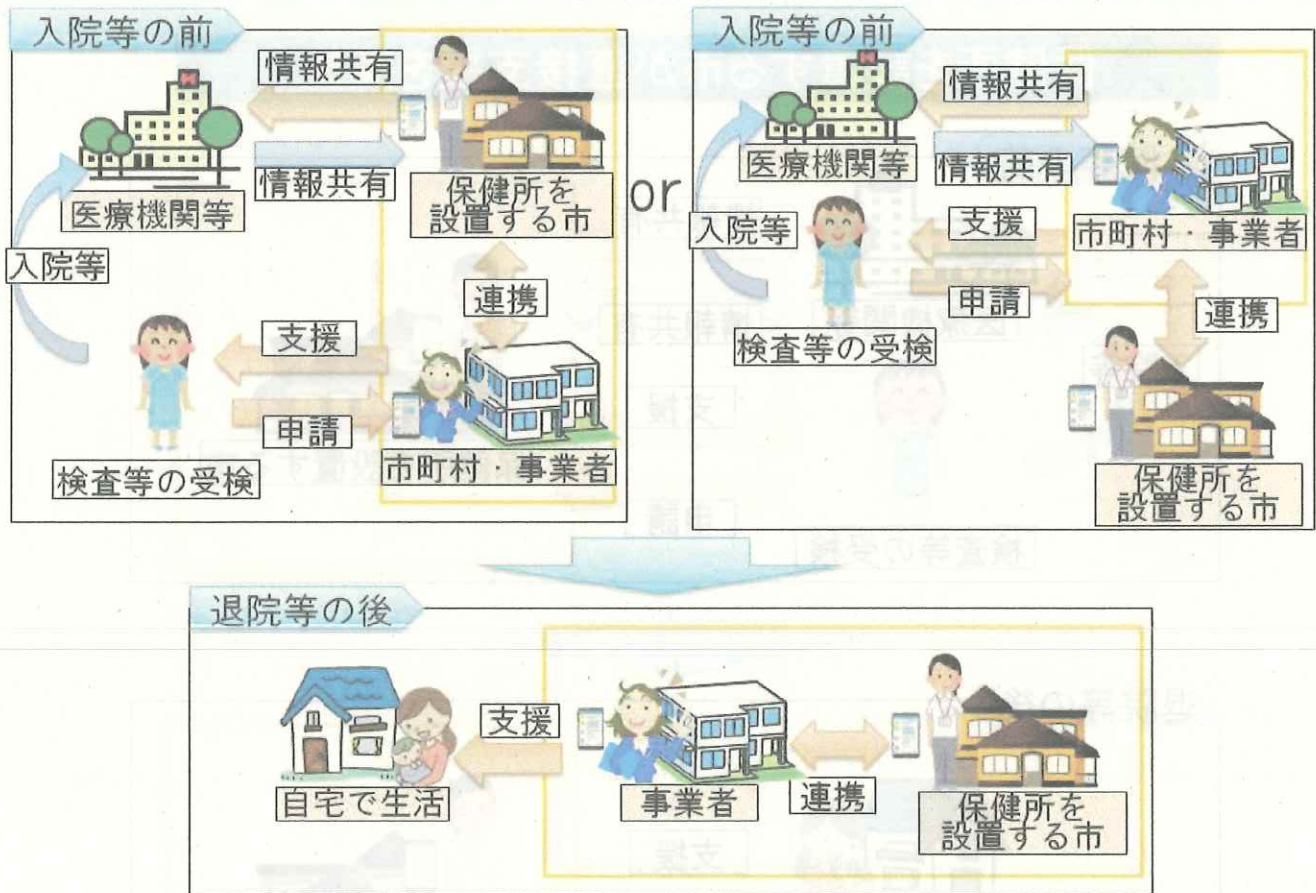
入院等の前

情報共有

情報共有

医療機関等

保健所を設置する市

入院等

連携

支援

申請

検査等の受検

市町村・事業者

or

入院等の前

情報共有

医療機関等

情報共有

入院等

支援

市町村・事業者

申請

連携

検査等の受検

保健所を設置する市

退院等の後

支援

自宅で生活

事業者

連携

保健所を設置する市